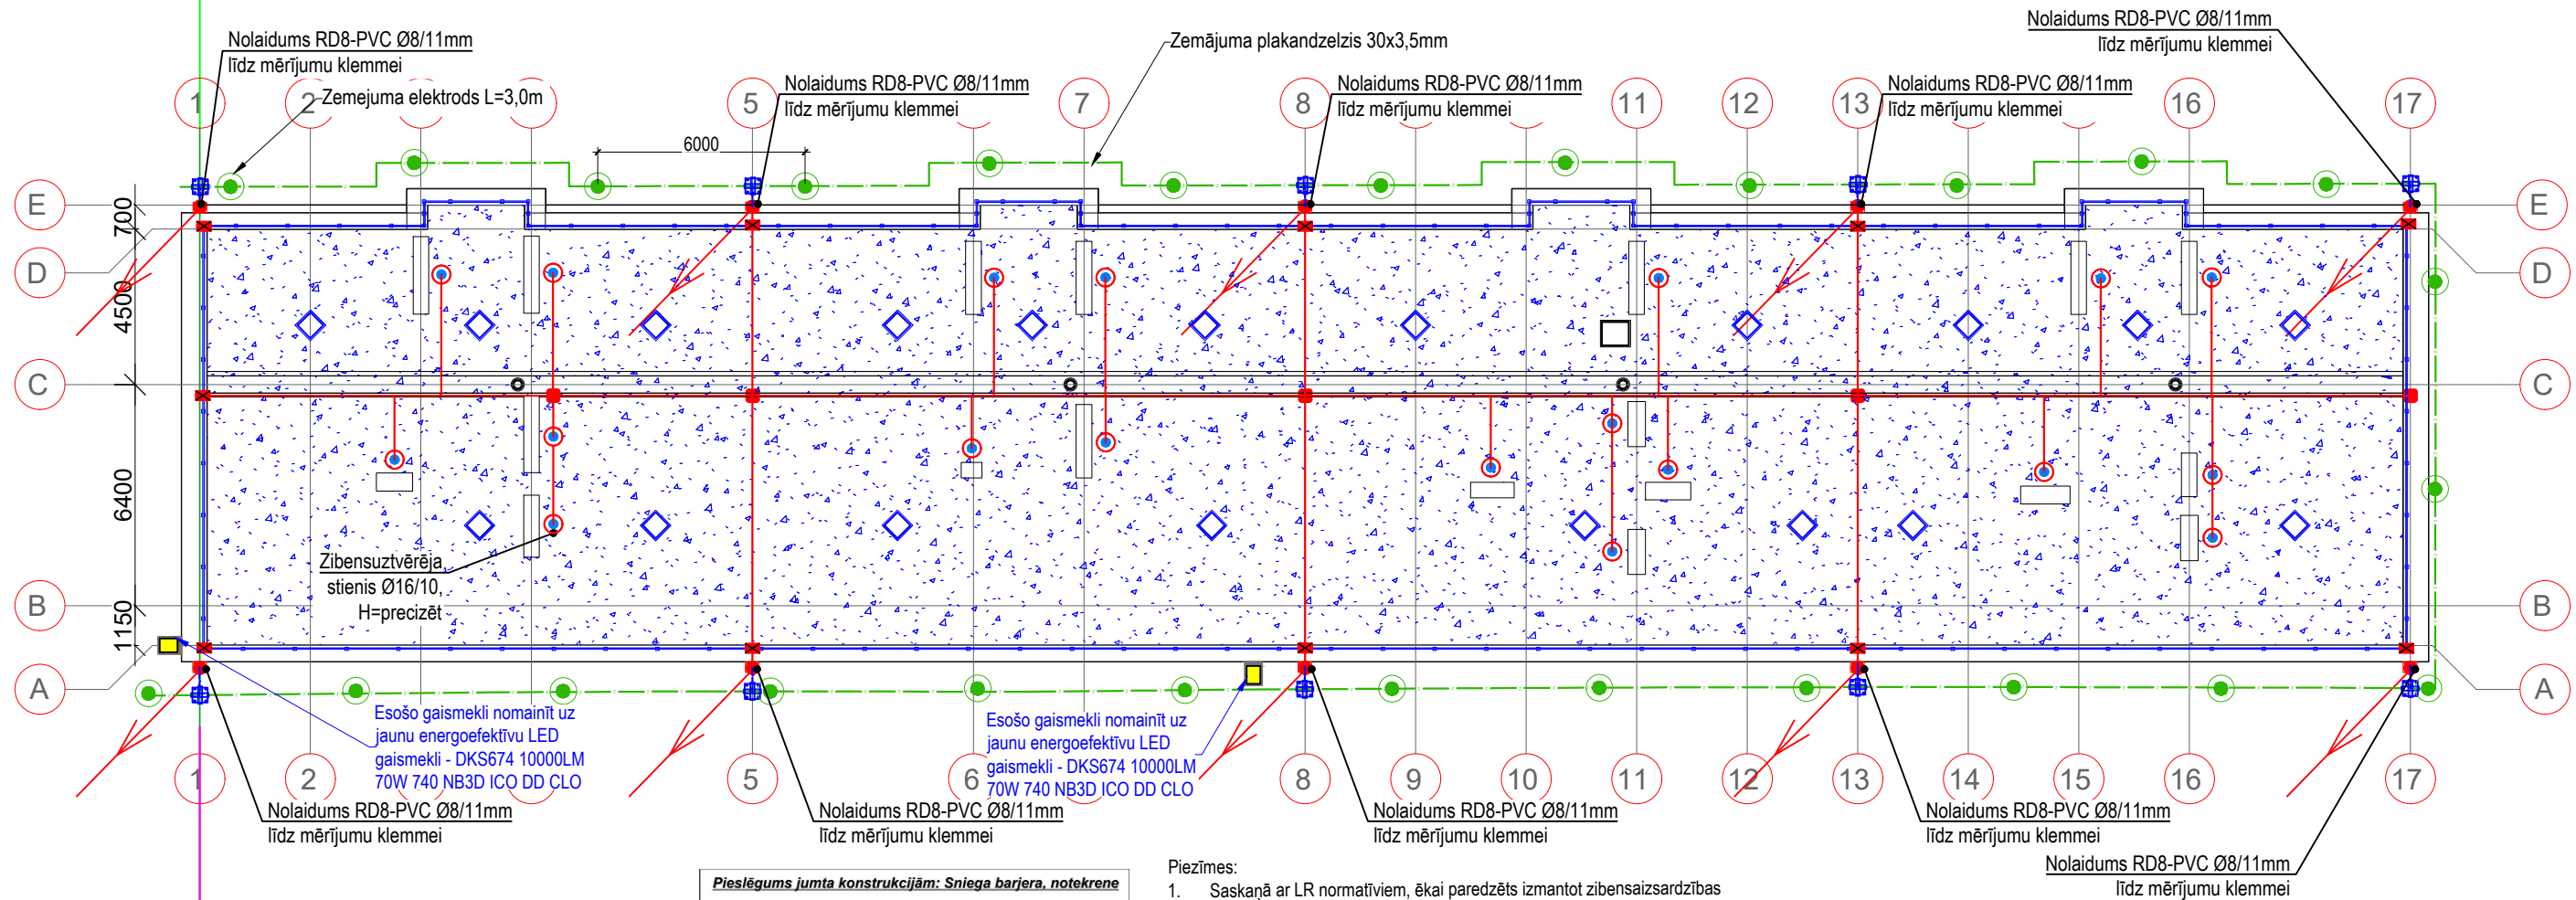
Nolaidums RD8-PVC Ø8/11mm
līdz mērījumu klemmei

Zemējuma elektrods L=3,0m

Zemājuma plakandzelzis 30x3,5mm

Nolaidums RD8-PVC Ø8/11mm
līdz mērījumu klemmei

Nolaidums RD8-PVC Ø8/11mm
līdz mērījumu klemmei

Nolaidums RD8-PVC Ø8/11mm
līdz mērījumu klemmei

Nolaidums RD8-PVC Ø8/11mm
līdz mērījumu klemmei

1 2 5 7 8 11 12 13 16 17

6000

E D C B A

700 4500 6400 1150

Zibensuztvērēja,
stienis Ø16/10,
H=precizēt

Esošo gaismekli nomainīt uz
jaunu energoefektīvu LED
gaismekli - DKS674 10000LM
70W 740 NB3D ICO DD CLO

Esošo gaismekli nomainīt uz
jaunu energoefektīvu LED
gaismekli - DKS674 10000LM
70W 740 NB3D ICO DD CLO

1 2 5 6 8 9 10 11 12 13 14 15 16 17

Nolaidums RD8-PVC Ø8/11mm
līdz mērījumu klemmei

Nolaidums RD8-PVC Ø8/11mm
līdz mērījumu klemmei

Nolaidums RD8-PVC Ø8/11mm
līdz mērījumu klemmei

Nolaidums RD8-PVC Ø8/11mm
līdz mērījumu klemmei

Nolaidums RD8-PVC Ø8/11mm
līdz mērījumu klemmei

Pieslēgums jumta konstrukcijām: Sniega barjera, notekrene

Piezīmes:
1. Saskaņā ar LR normatīviem, ēkai paredzēts izmantot zibensaizsardzības